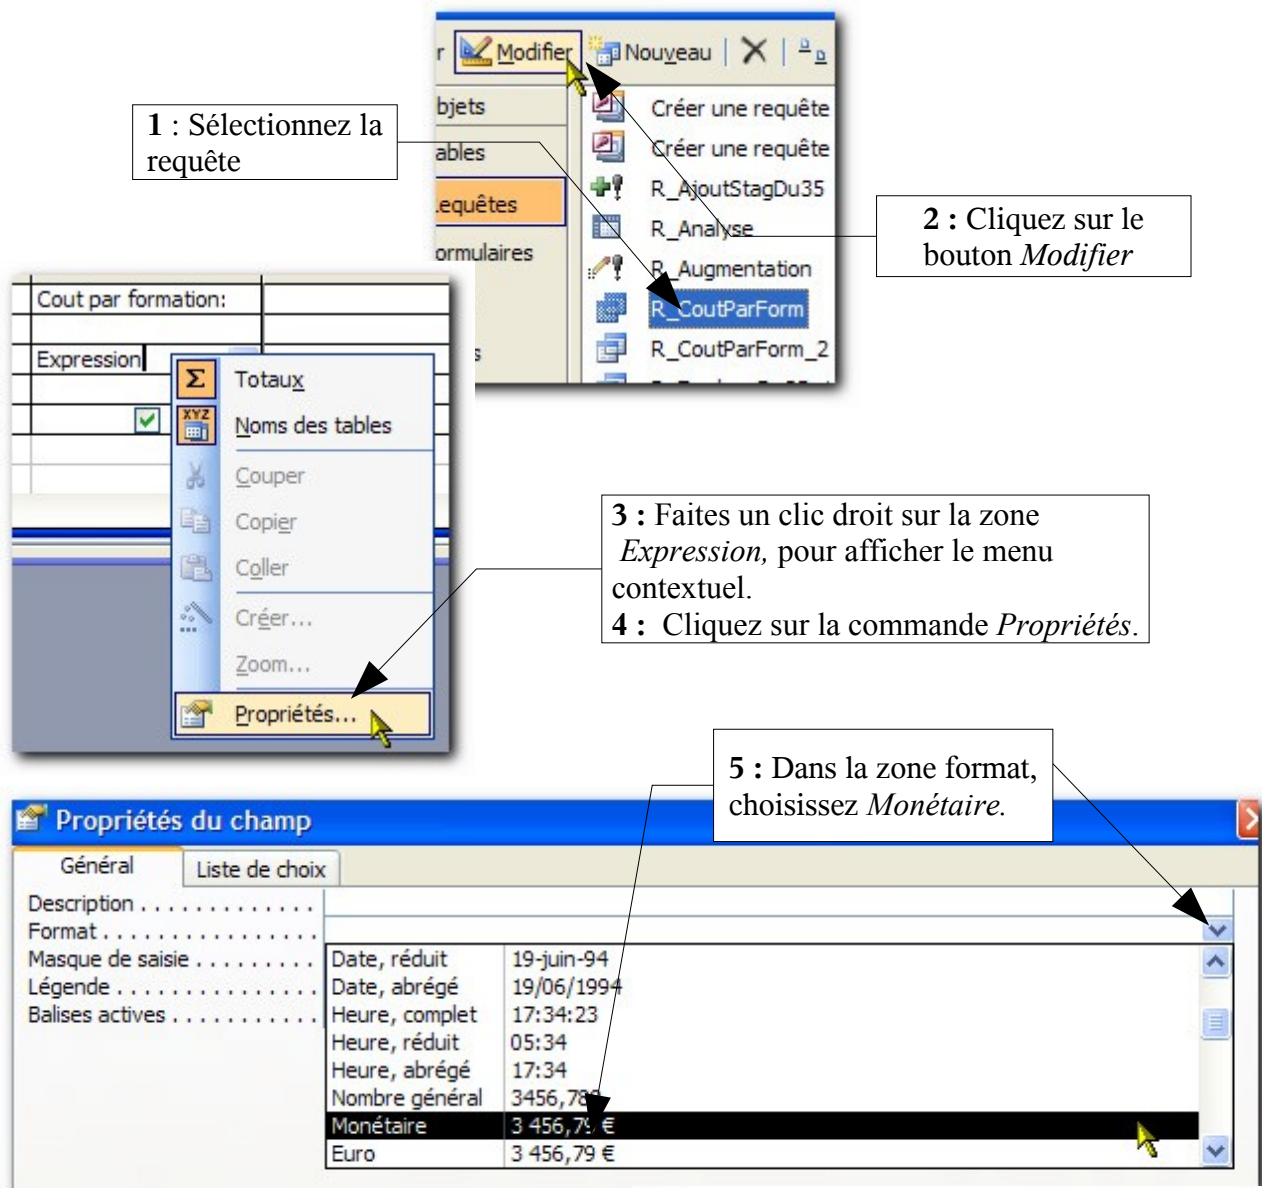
r Modifier Nouveau

bjets
ables
equêtes
ormulaires

Créer une requête
Créer une requête
R_AjoutStagDu35
R_Analyse
R_Augmentation
R_CoutParForm
R_CoutParForm_2

**1** : Sélectionnez la requête

**2 :** Cliquez sur le bouton *Modifier*

Cout par formation:
Expression

Totaux
Noms des tables
Couper
Copier
Coller
Créer…
Zoom…
Propriétés…

**3 :** Faites un clic droit sur la zone *Expression,* pour afficher le menu contextuel.
**4 :** Cliquez sur la commande *Propriétés*.

**5 :** Dans la zone format, choisissez *Monétaire.*

Propriétés du champ

Général | Liste de choix

Description . . . . . . . . . . . . .
Format . . . . . . . . . . . . . . . .
Masque de saisie . . . . . . . . .
Légende . . . . . . . . . . . . . . .
Balises actives . . . . . . . . . . .

| | |
|---|---|
| Date, réduit | 19-juin-94 |
| Date, abrégé | 19/06/1994 |
| Heure, complet | 17:34:23 |
| Heure, réduit | 05:34 |
| Heure, abrégé | 17:34 |
| Nombre général | 3456,7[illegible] |
| Monétaire | 3 456,7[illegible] € |
| Euro | 3 456,79 € |